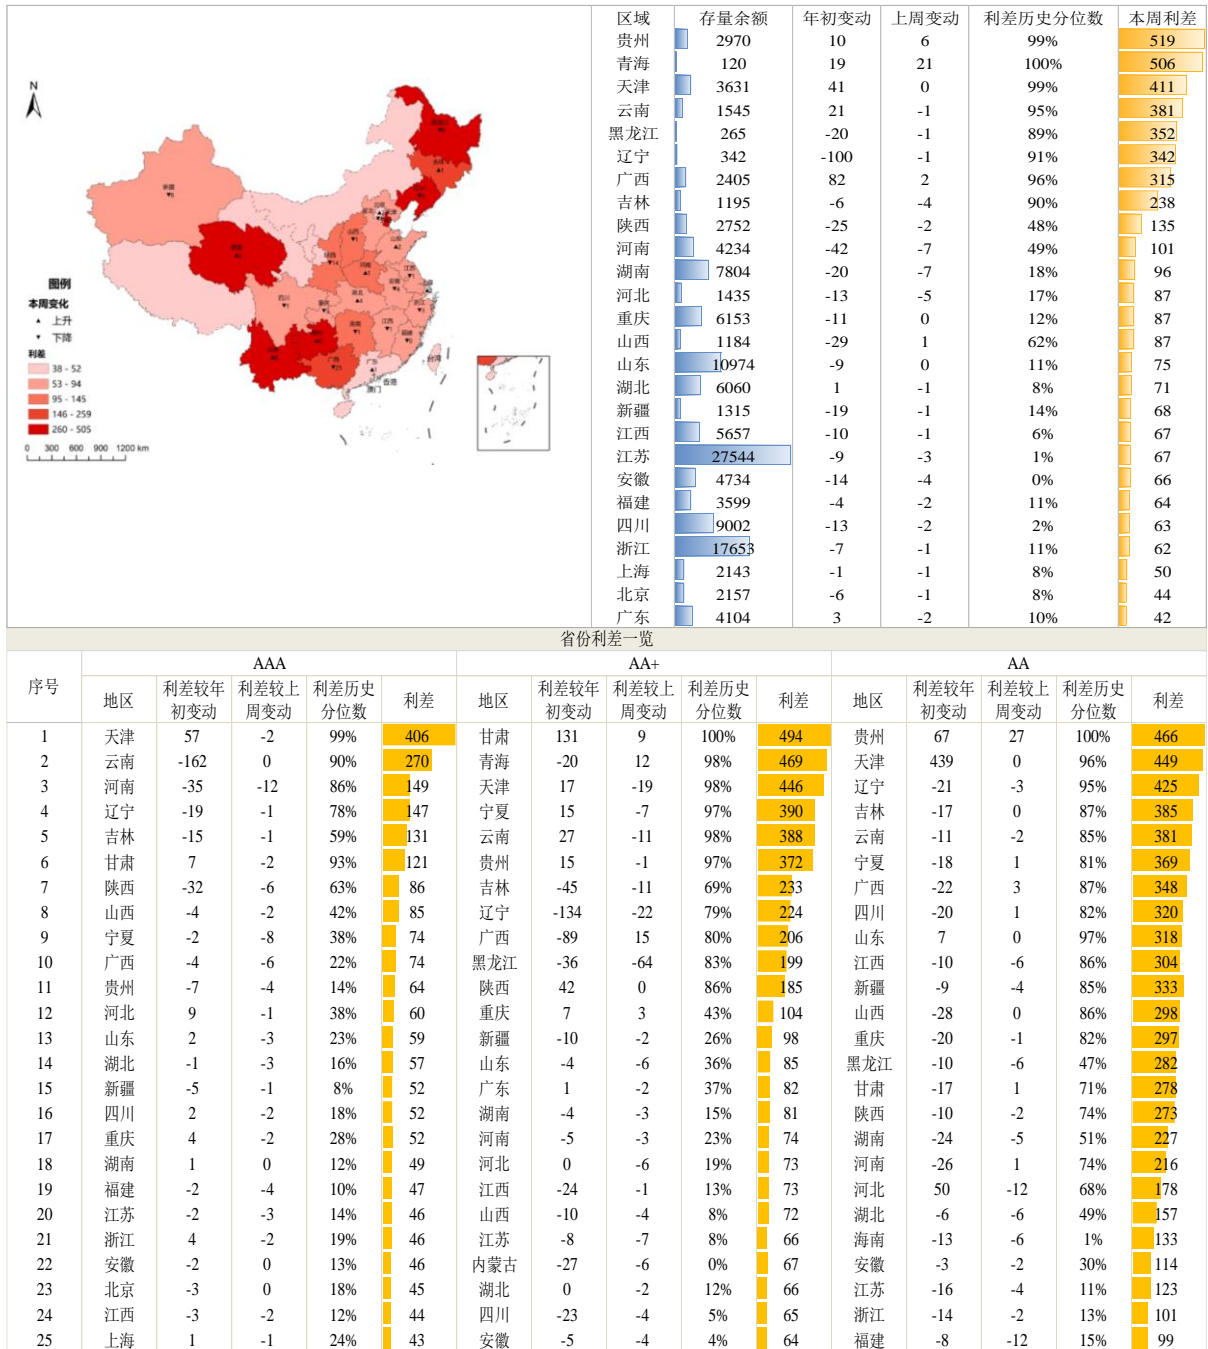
N

图例
本周变化
▲ 上升
▼ 下降
利差
38 - 52
53 - 94
95 - 145
146 - 259
260 - 505
0 300 600 900 1200 km

| 区域 | 存量余额 | 年初变动 | 上周变动 | 利差历史分位数 | 本周利差 |
|---|---|---|---|---|---|
| 贵州 | 2970 | 10 | 6 | 99% | 519 |
| 青海 | 120 | 19 | 21 | 100% | 506 |
| 天津 | 3631 | 41 | 0 | 99% | 411 |
| 云南 | 1545 | 21 | -1 | 95% | 381 |
| 黑龙江 | 265 | -20 | -1 | 89% | 352 |
| 辽宁 | 342 | -100 | -1 | 91% | 342 |
| 广西 | 2405 | 82 | 2 | 96% | 315 |
| 吉林 | 1195 | -6 | -4 | 90% | 238 |
| 陕西 | 2752 | -25 | -2 | 48% | 135 |
| 河南 | 4234 | -42 | -7 | 49% | 101 |
| 湖南 | 7804 | -20 | -7 | 18% | 96 |
| 河北 | 1435 | -13 | -5 | 17% | 87 |
| 重庆 | 6153 | -11 | 0 | 12% | 87 |
| 山西 | 1184 | -29 | 1 | 62% | 87 |
| 山东 | 10974 | -9 | 0 | 11% | 75 |
| 湖北 | 6060 | 1 | -1 | 8% | 71 |
| 新疆 | 1315 | -19 | -1 | 14% | 68 |
| 江西 | 5657 | -10 | -1 | 6% | 67 |
| 江苏 | 27544 | -9 | -3 | 1% | 67 |
| 安徽 | 4734 | -14 | -4 | 0% | 66 |
| 福建 | 3599 | -4 | -2 | 11% | 64 |
| 四川 | 9002 | -13 | -2 | 2% | 63 |
| 浙江 | 17653 | -7 | -1 | 11% | 62 |
| 上海 | 2143 | -1 | -1 | 8% | 50 |
| 北京 | 2157 | -6 | -1 | 8% | 44 |
| 广东 | 4104 | 3 | -2 | 10% | 42 |

省份利差一览

| 序号 | AAA 地区 | 利差较年初变动 | 利差较上周变动 | 利差历史分位数 | 利差 | AA+ 地区 | 利差较年初变动 | 利差较上周变动 | 利差历史分位数 | 利差 | AA 地区 | 利差较年初变动 | 利差较上周变动 | 利差历史分位数 | 利差 |
|---|---|---|---|---|---|---|---|---|---|---|---|---|---|---|---|
| 1 | 天津 | 57 | -2 | 99% | 406 | 甘肃 | 131 | 9 | 100% | 494 | 贵州 | 67 | 27 | 100% | 466 |
| 2 | 云南 | -162 | 0 | 90% | 270 | 青海 | -20 | 12 | 98% | 469 | 天津 | 439 | 0 | 96% | 449 |
| 3 | 河南 | -35 | -12 | 86% | 149 | 天津 | 17 | -19 | 98% | 446 | 辽宁 | -21 | -3 | 95% | 425 |
| 4 | 辽宁 | -19 | -1 | 78% | 147 | 宁夏 | 15 | -7 | 97% | 390 | 吉林 | -17 | 0 | 87% | 385 |
| 5 | 吉林 | -15 | -1 | 59% | 131 | 云南 | 27 | -11 | 98% | 388 | 云南 | -11 | -2 | 85% | 381 |
| 6 | 甘肃 | 7 | -2 | 93% | 121 | 贵州 | 15 | -1 | 97% | 372 | 宁夏 | -18 | 1 | 81% | 369 |
| 7 | 陕西 | -32 | -6 | 63% | 86 | 吉林 | -45 | -11 | 69% | 233 | 广西 | -22 | 3 | 87% | 348 |
| 8 | 山西 | -4 | -2 | 42% | 85 | 辽宁 | -134 | -22 | 79% | 224 | 四川 | -20 | 1 | 82% | 320 |
| 9 | 宁夏 | -2 | -8 | 38% | 74 | 广西 | -89 | 15 | 80% | 206 | 山东 | 7 | 0 | 97% | 318 |
| 10 | 广西 | -4 | -6 | 22% | 74 | 黑龙江 | -36 | -64 | 83% | 199 | 江西 | -10 | -6 | 86% | 304 |
| 11 | 贵州 | -7 | -4 | 14% | 64 | 陕西 | 42 | 0 | 86% | 185 | 新疆 | -9 | -4 | 85% | 333 |
| 12 | 河北 | 9 | -1 | 38% | 60 | 重庆 | 7 | 3 | 43% | 104 | 山西 | -28 | 0 | 86% | 298 |
| 13 | 山东 | 2 | -3 | 23% | 59 | 新疆 | -10 | -2 | 26% | 98 | 重庆 | -20 | -1 | 82% | 297 |
| 14 | 湖北 | -1 | -3 | 16% | 57 | 山东 | -4 | -6 | 36% | 85 | 黑龙江 | -10 | -6 | 47% | 282 |
| 15 | 新疆 | -5 | -1 | 8% | 52 | 广东 | 1 | -2 | 37% | 82 | 甘肃 | -17 | 1 | 71% | 278 |
| 16 | 四川 | 2 | -2 | 18% | 52 | 湖南 | -4 | -3 | 15% | 81 | 陕西 | -10 | -2 | 74% | 273 |
| 17 | 重庆 | 4 | -2 | 28% | 52 | 河南 | -5 | -3 | 23% | 74 | 湖南 | -24 | -5 | 51% | 227 |
| 18 | 湖南 | 1 | 0 | 12% | 49 | 河北 | 0 | -6 | 19% | 73 | 河南 | -26 | 1 | 74% | 216 |
| 19 | 福建 | -2 | -4 | 10% | 47 | 江西 | -24 | -1 | 13% | 73 | 河北 | 50 | -12 | 68% | 178 |
| 20 | 江苏 | -2 | -3 | 14% | 46 | 山西 | -10 | -4 | 8% | 72 | 湖北 | -6 | -6 | 49% | 157 |
| 21 | 浙江 | 4 | -2 | 19% | 46 | 江苏 | -8 | -7 | 8% | 66 | 海南 | -13 | -6 | 1% | 133 |
| 22 | 安徽 | -2 | 0 | 13% | 46 | 内蒙古 | -27 | -6 | 0% | 67 | 安徽 | -3 | -2 | 30% | 114 |
| 23 | 北京 | -3 | 0 | 18% | 45 | 湖北 | 0 | -2 | 12% | 66 | 江苏 | -16 | -4 | 11% | 123 |
| 24 | 江西 | -3 | -2 | 12% | 44 | 四川 | -23 | -4 | 5% | 65 | 浙江 | -14 | -2 | 13% | 101 |
| 25 | 上海 | 1 | -1 | 24% | 43 | 安徽 | -5 | -4 | 4% | 64 | 福建 | -8 | -12 | 15% | 99 |